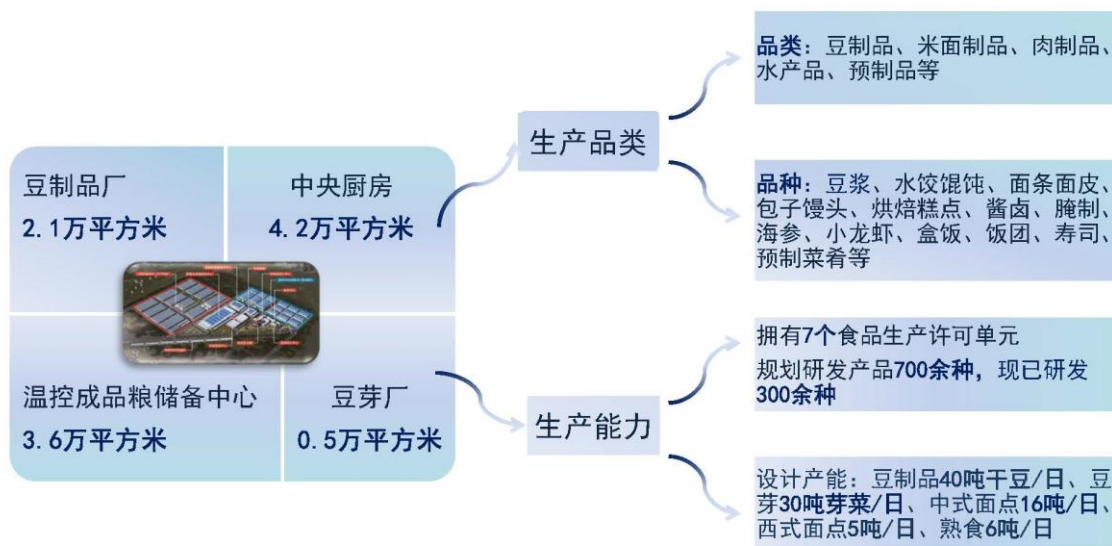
豆制品厂
2.1万平方米

中央厨房
4.2万平方米

温控成品粮储备中心
3.6万平方米

豆芽厂
0.5万平方米

生产品类

生产能力

品类：豆制品、米面制品、肉制品、水产品、预制品等

品种：豆浆、水饺馄饨、面条面皮、包子馒头、烘焙糕点、酱卤、腌制、海参、小龙虾、盒饭、饭团、寿司、预制菜肴等

拥有7个食品生产许可单元

规划研发产品700余种，现已研发300余种

设计产能：豆制品40吨干豆/日、豆芽30吨芽菜/日、中式面点16吨/日、西式面点5吨/日、熟食6吨/日